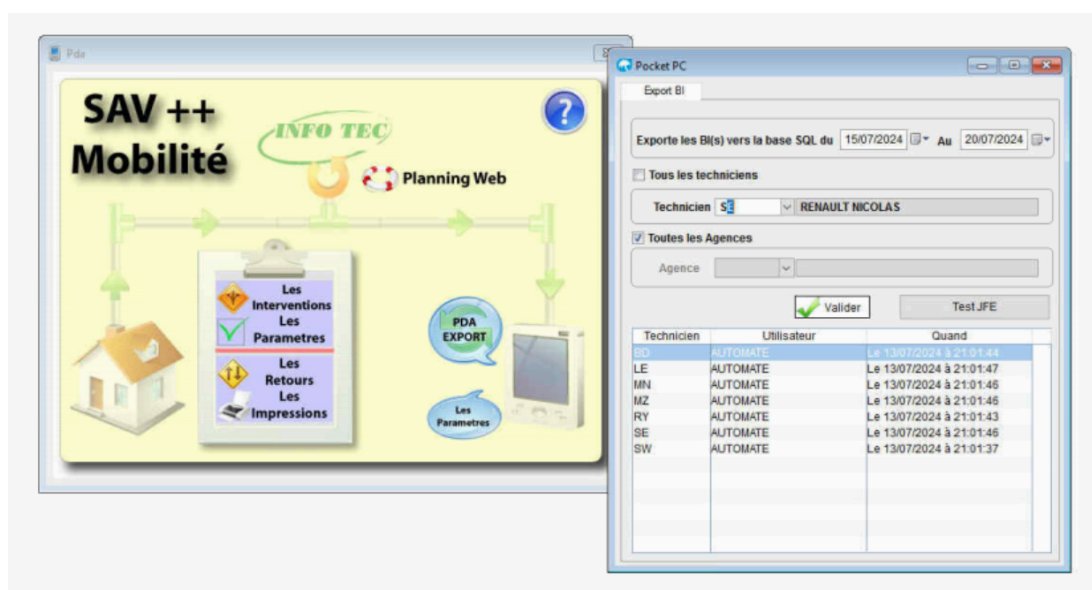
Pda

SAV ++ Mobilité

INFO TEC

Planning Web

Les Interventions
Les Parametres
Les Retours
Les Impressions

PDA EXPORT

Les Parametres

Pocket PC

Export BI

Exporte les BI(s) vers la base SQL du 15/07/2024 Au 20/07/2024

Tous les techniciens

Technicien SE RENAULT NICOLAS

Toutes les Agences

Agence

Valider

Test JFE

| Technicien | Utilisateur | Quand |
|---|---|---|
| BD | AUTOMATE | Le 13/07/2024 à 21:01:44 |
| LE | AUTOMATE | Le 13/07/2024 à 21:01:47 |
| MN | AUTOMATE | Le 13/07/2024 à 21:01:46 |
| MZ | AUTOMATE | Le 13/07/2024 à 21:01:46 |
| RY | AUTOMATE | Le 13/07/2024 à 21:01:43 |
| SE | AUTOMATE | Le 13/07/2024 à 21:01:46 |
| SW | AUTOMATE | Le 13/07/2024 à 21:01:37 |